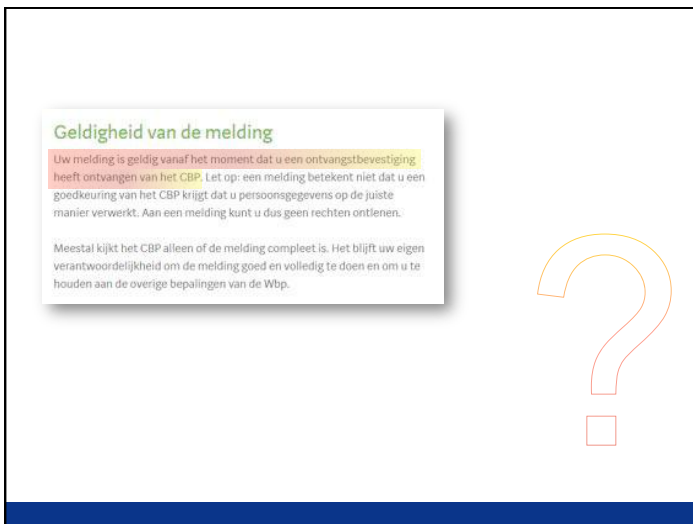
Geldigheid van de melding

Uw melding is geldig vanaf het moment dat u een ontvangstbevestiging heeft ontvangen van het CBP. Let op: een melding betekent niet dat u een goedkeuring van het CBP krijgt dat u persoonsgegevens op de juiste manier verwerkt. Aan een melding kunt u dus geen rechten ontlenen.

Meestal kijkt het CBP alleen of de melding compleet is. Het blijft uw eigen verantwoordelijkheid om de melding goed en volledig te doen en om u te houden aan de overige bepalingen van de Wbp.

?